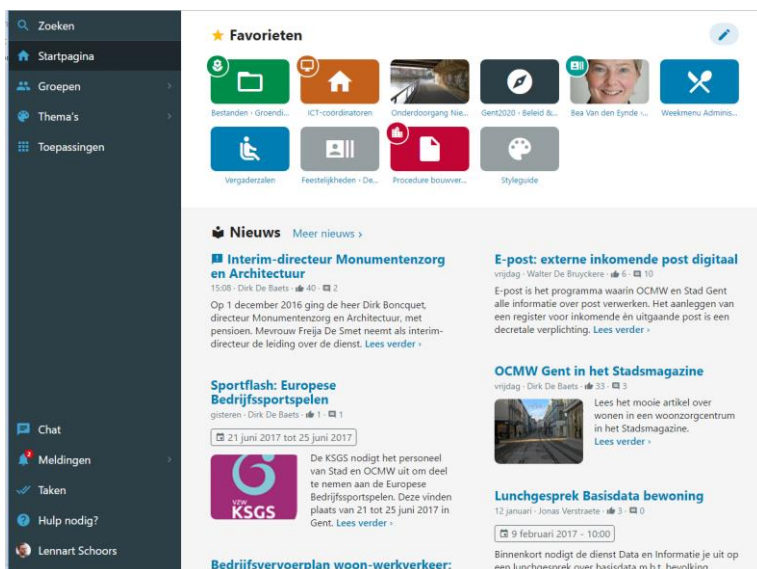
Zoeken
Startpagina
Groepen
Thema's
Toepassingen

Chat
Meldingen
Taken
Hulp nodig?
Lennart Schoors

Favorieten

Bestanden - Groendi...
ICT-coördinatoren
Onderdoorgang Nie...
Gent2020 - Beleid &...
Bea Van den Eynde -...
Weekmenu Adminis...
Vergaderzalen
Feestelijkheden - De...
Procedure bouwver...
Styleguide

Nieuws Meer nieuws ›

Interim-directeur Monumentenzorg en Architectuur
15:08 · Dirk De Baets · 40 · 2
Op 1 december 2016 ging de heer Dirk Boncquet, directeur Monumentenzorg en Architectuur, met pensioen. Mevrouw Freija De Smet neemt als interim-directeur de leiding over de dienst. Lees verder ›

Sportflash: Europese Bedrijfssportspelen
gisteren · Dirk De Baets · 1 · 1
21 juni 2017 tot 25 juni 2017
VZW KSGS
De KSGS nodigt het personeel van Stad en OCMW uit om deel te nemen aan de Europese Bedrijfssportspelen. Deze vinden plaats van 21 tot 25 juni 2017 in Gent. Lees verder ›

Bedrijfsvervoerplan woon-werkverkeer:

E-post: externe inkomende post digitaal
vrijdag · Walter De Bruyckere · 6 · 10
E-post is het programma waarin OCMW en Stad Gent alle informatie over post verwerken. Het aanleggen van een register voor inkomende én uitgaande post is een decretale verplichting. Lees verder ›

OCMW Gent in het Stadsmagazine
vrijdag · Dirk De Baets · 33 · 3
Lees het mooie artikel over wonen in een woonzorgcentrum in het Stadsmagazine. Lees verder ›

Lunchgesprek Basisdata bewoning
12 januari · Jonas Verstraete · 3 · 0
9 februari 2017 - 10:00
Binnenkort nodigt de dienst Data en Informatie je uit op een lunchgesprek over basisdata m.b.t. bevolking